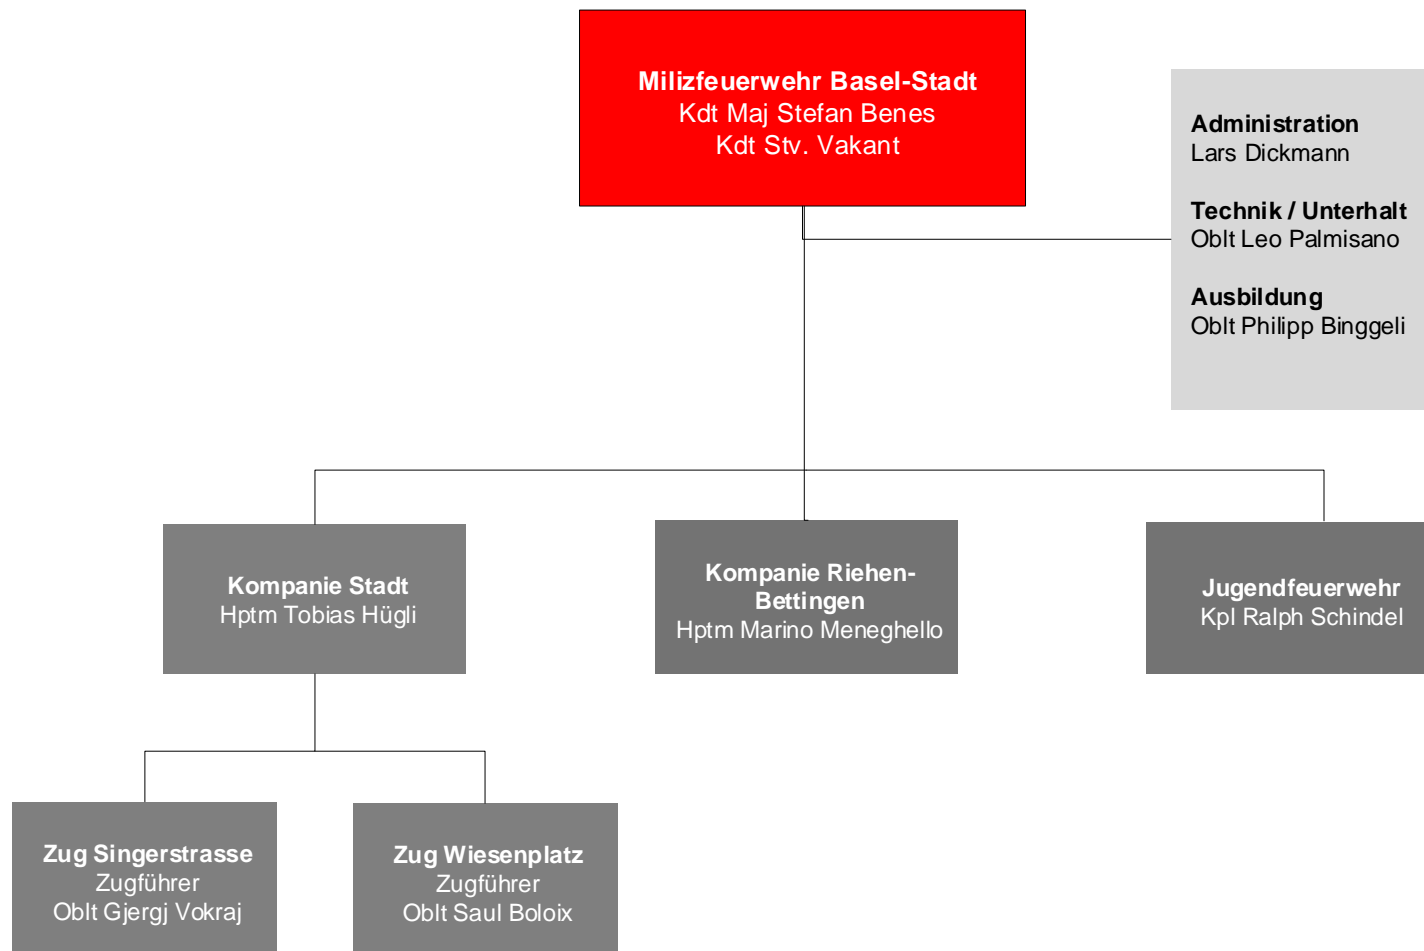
Milizfeuerwehr Basel-Stadt
Kdt Maj Stefan Benes
Kdt Stv. Vakant

Administration
Lars Dickmann

Technik / Unterhalt
Oblt Leo Palmisano

Ausbildung
Oblt Philipp Binggeli

Kompanie Stadt
Hptm Tobias Hügli

Kompanie Riehen-Bettingen
Hptm Marino Meneghello

Jugendfeuerwehr
Kpl Ralph Schindel

Zug Singerstrasse
Zugführer
Oblt Gjergj Vokraj

Zug Wiesenplatz
Zugführer
Oblt Saul Boloix